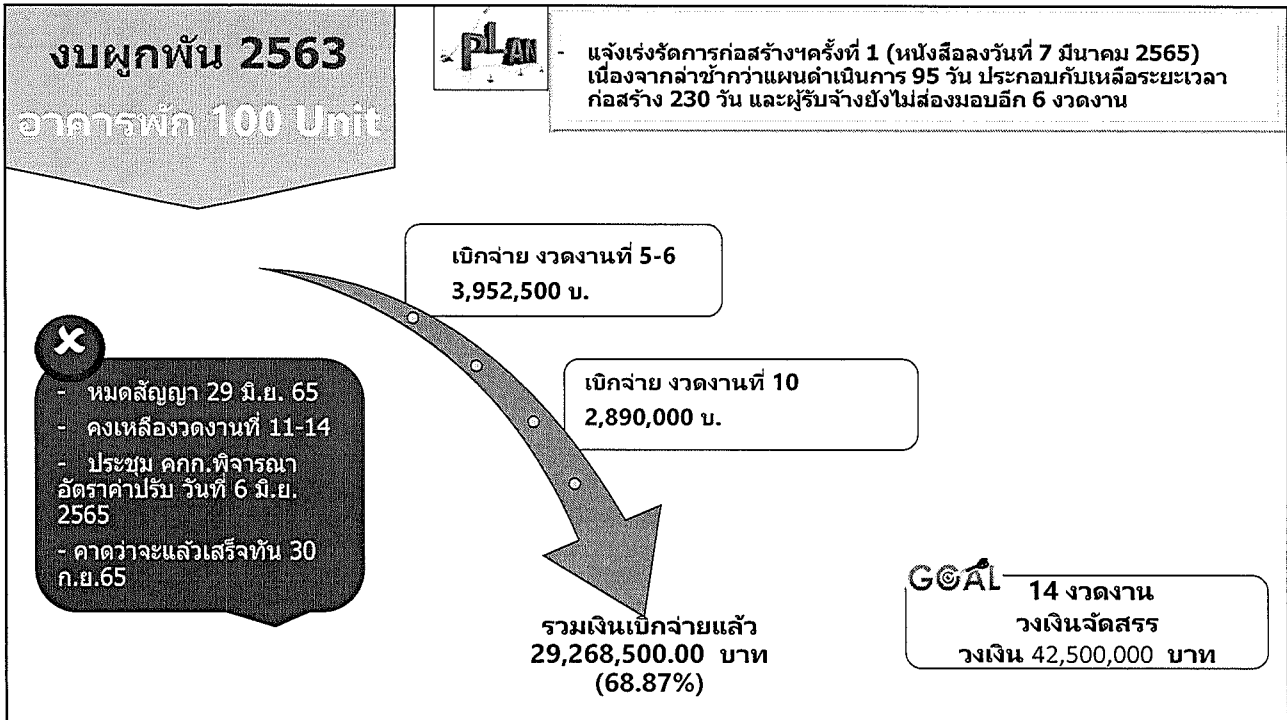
งบผูกพัน 2563
อาคารพัก 100 Unit

PLAN

- แจ้งเร่งรัดการก่อสร้างฯครั้งที่ 1 (หนังสือลงวันที่ 7 มีนาคม 2565) เนื่องจากล่าช้ากว่าแผนดำเนินการ 95 วัน ประกอบกับเหลือระยะเวลาก่อสร้าง 230 วัน และผู้รับจ้างยังไม่ส่งมอบอีก 6 งวดงาน

เบิกจ่าย งวดงานที่ 5-6
3,952,500 บ.

เบิกจ่าย งวดงานที่ 10
2,890,000 บ.

- หมดสัญญา 29 มิ.ย. 65
- คงเหลืองวดงานที่ 11-14
- ประชุม คกก.พิจารณาอัตราค่าปรับ วันที่ 6 มิ.ย. 2565
- คาดว่าจะแล้วเสร็จทัน 30 ก.ย.65

รวมเงินเบิกจ่ายแล้ว
29,268,500.00 บาท
(68.87%)

GOAL
14 งวดงาน
วงเงินจัดสรร
วงเงิน 42,500,000 บาท